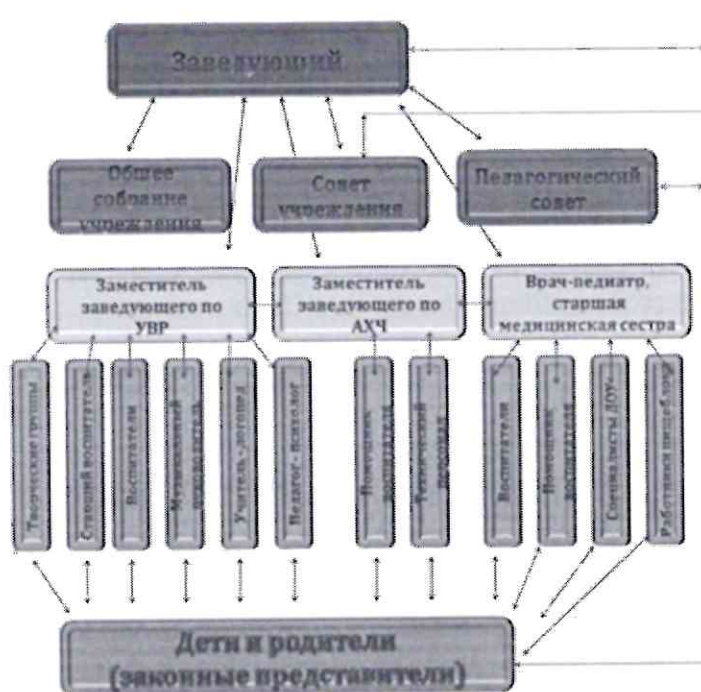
Заведующий

Общее собрание учреждения

Совет учреждения

Педагогический совет

Заместитель заведующего по УВР

Заместитель заведующего по АХЧ

Врач-педиатр, старшая медицинская сестра

Творческие группы

Старший воспитатель

Воспитатели

Музыкальный руководитель

Учитель - логопед

Педагог - психолог

Помощник воспитателя

Технический персонал

Воспитатели

Помощник воспитателя

Специалисты ДОУ

Работники пищеблока

Дети и родители (законные представители)